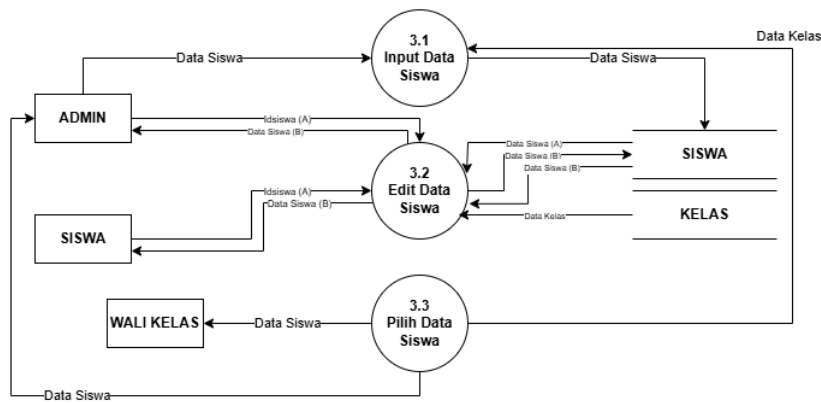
Data Kelas

Data Siswa

3.1 Input Data Siswa

Data Siswa

ADMIN

Idsiswa (A)

Data Siswa (B)

Data Siswa (A)

Data Siswa (B)

Data Siswa (B)

SISWA

3.2 Edit Data Siswa

Idsiswa (A)

Data Siswa (B)

Data Kelas

KELAS

SISWA

WALI KELAS

Data Siswa

3.3 Pilih Data Siswa

Data Siswa